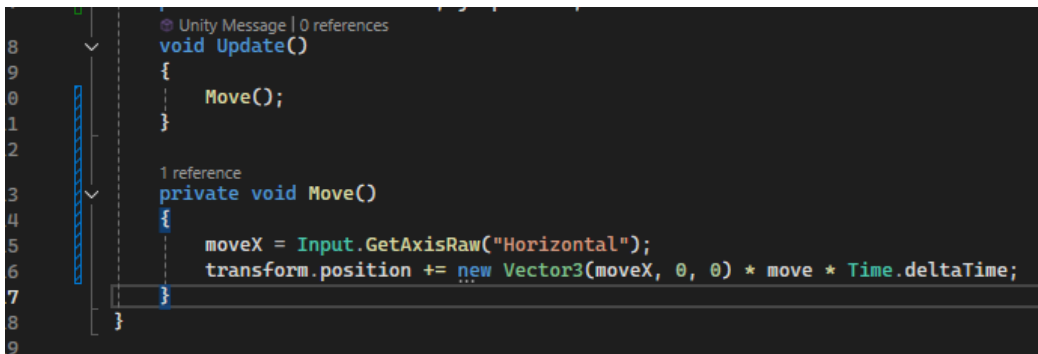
Unity Message | 0 references
8 void Update()
9 {
0 Move();
1 }
2
1 reference
3 private void Move()
4 {
5 moveX = Input.GetAxisRaw("Horizontal");
6 transform.position += new Vector3(moveX, 0, 0) * move * Time.deltaTime;
7 }
8 }
9